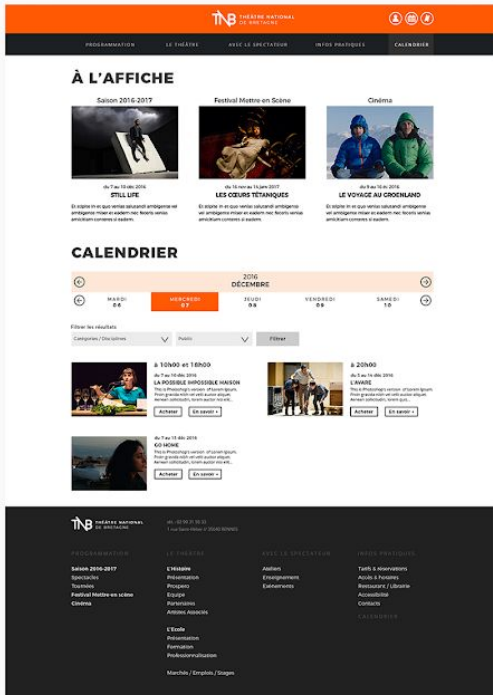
TNB THÉÂTRE NATIONAL DE BRETAGNE

PROGRAMMATION LE THÉÂTRE AVEC LE SPECTATEUR INFOS PRATIQUES CALENDRIER

À L'AFFICHE

Saison 2016-2017
du 7 au 10 déc 2016
STILL LIFE
Et stipite in eo quo ventas salutandi ambigenai vel ambigenne miser ei eadem nec feceris senias amicitiam conseres si eadem.

Festival Mettre en Scène
du 15 nov au 14 janv 2017
LES CŒURS TÉTANISÉS
Et stipite in eo quo ventas salutandi ambigenai vel ambigenne miser ei eadem nec feceris senias amicitiam conseres si eadem.

Cinéma
du 9 au 16 déc 2016
LE VOYAGE AU GROENLAND
Et stipite in eo quo ventas salutandi ambigenai vel ambigenne miser ei eadem nec fecerit senias amicitiam conseres si eadem.

CALENDRIER

2016
DÉCEMBRE

MARDI 06
MERCREDI 07
JEUDI 08
VENDREDI 09
SAMEDI 10

Filtrer les résultats
Catégories / Disciplines
Public
Filtrer

à 10h00 et 18h00
du 7 au 10 déc 2016
LA POSSIBLE IMPOSSIBLE MAISON
This is Photoshop's version of Lorem Ipsum. Proin gravida nibh vel velit auctor aliquet. Aenean sollicitudin, lorem auctor nisi elit...
Acheter En savoir +

à 20h00
du 5 au 14 déc 2016
L'AVARE
This is Photoshop's version of Lorem Ipsum. Proin gravida nibh vel velit auctor aliquet. Aenean sollicitudin, lorem auctor nisi elit...
Acheter En savoir +

du 7 au 13 déc 2016
GO HOME
This is Photoshop's version of Lorem Ipsum. Proin gravida nibh vel velit auctor aliquet. Aenean sollicitudin, lorem auctor nisi elit...
Acheter En savoir +

TNB THÉÂTRE NATIONAL DE BRETAGNE
tél : 02 99 31 12 31
1 rue Saint-Hélier // 35040 RENNES

PROGRAMMATION
Saison 2016-2017
Spectacles
Tournées
Festival Mettre en scène
Cinéma

LE THÉÂTRE
L'Histoire
Présentation
Prospero
Equipe
Partenaires
Artistes Associés

L'Ecole
Présentation
Formation
Professionnalisation

Marchés / Emplois / Stages

AVEC LE SPECTATEUR
Ateliers
Enseignement
Evènements

INFOS PRATIQUES
Tarifs & réservations
Accès & Parkings
Restaurant / Librairie
Accessibilité
Contacts

CALENDRIER